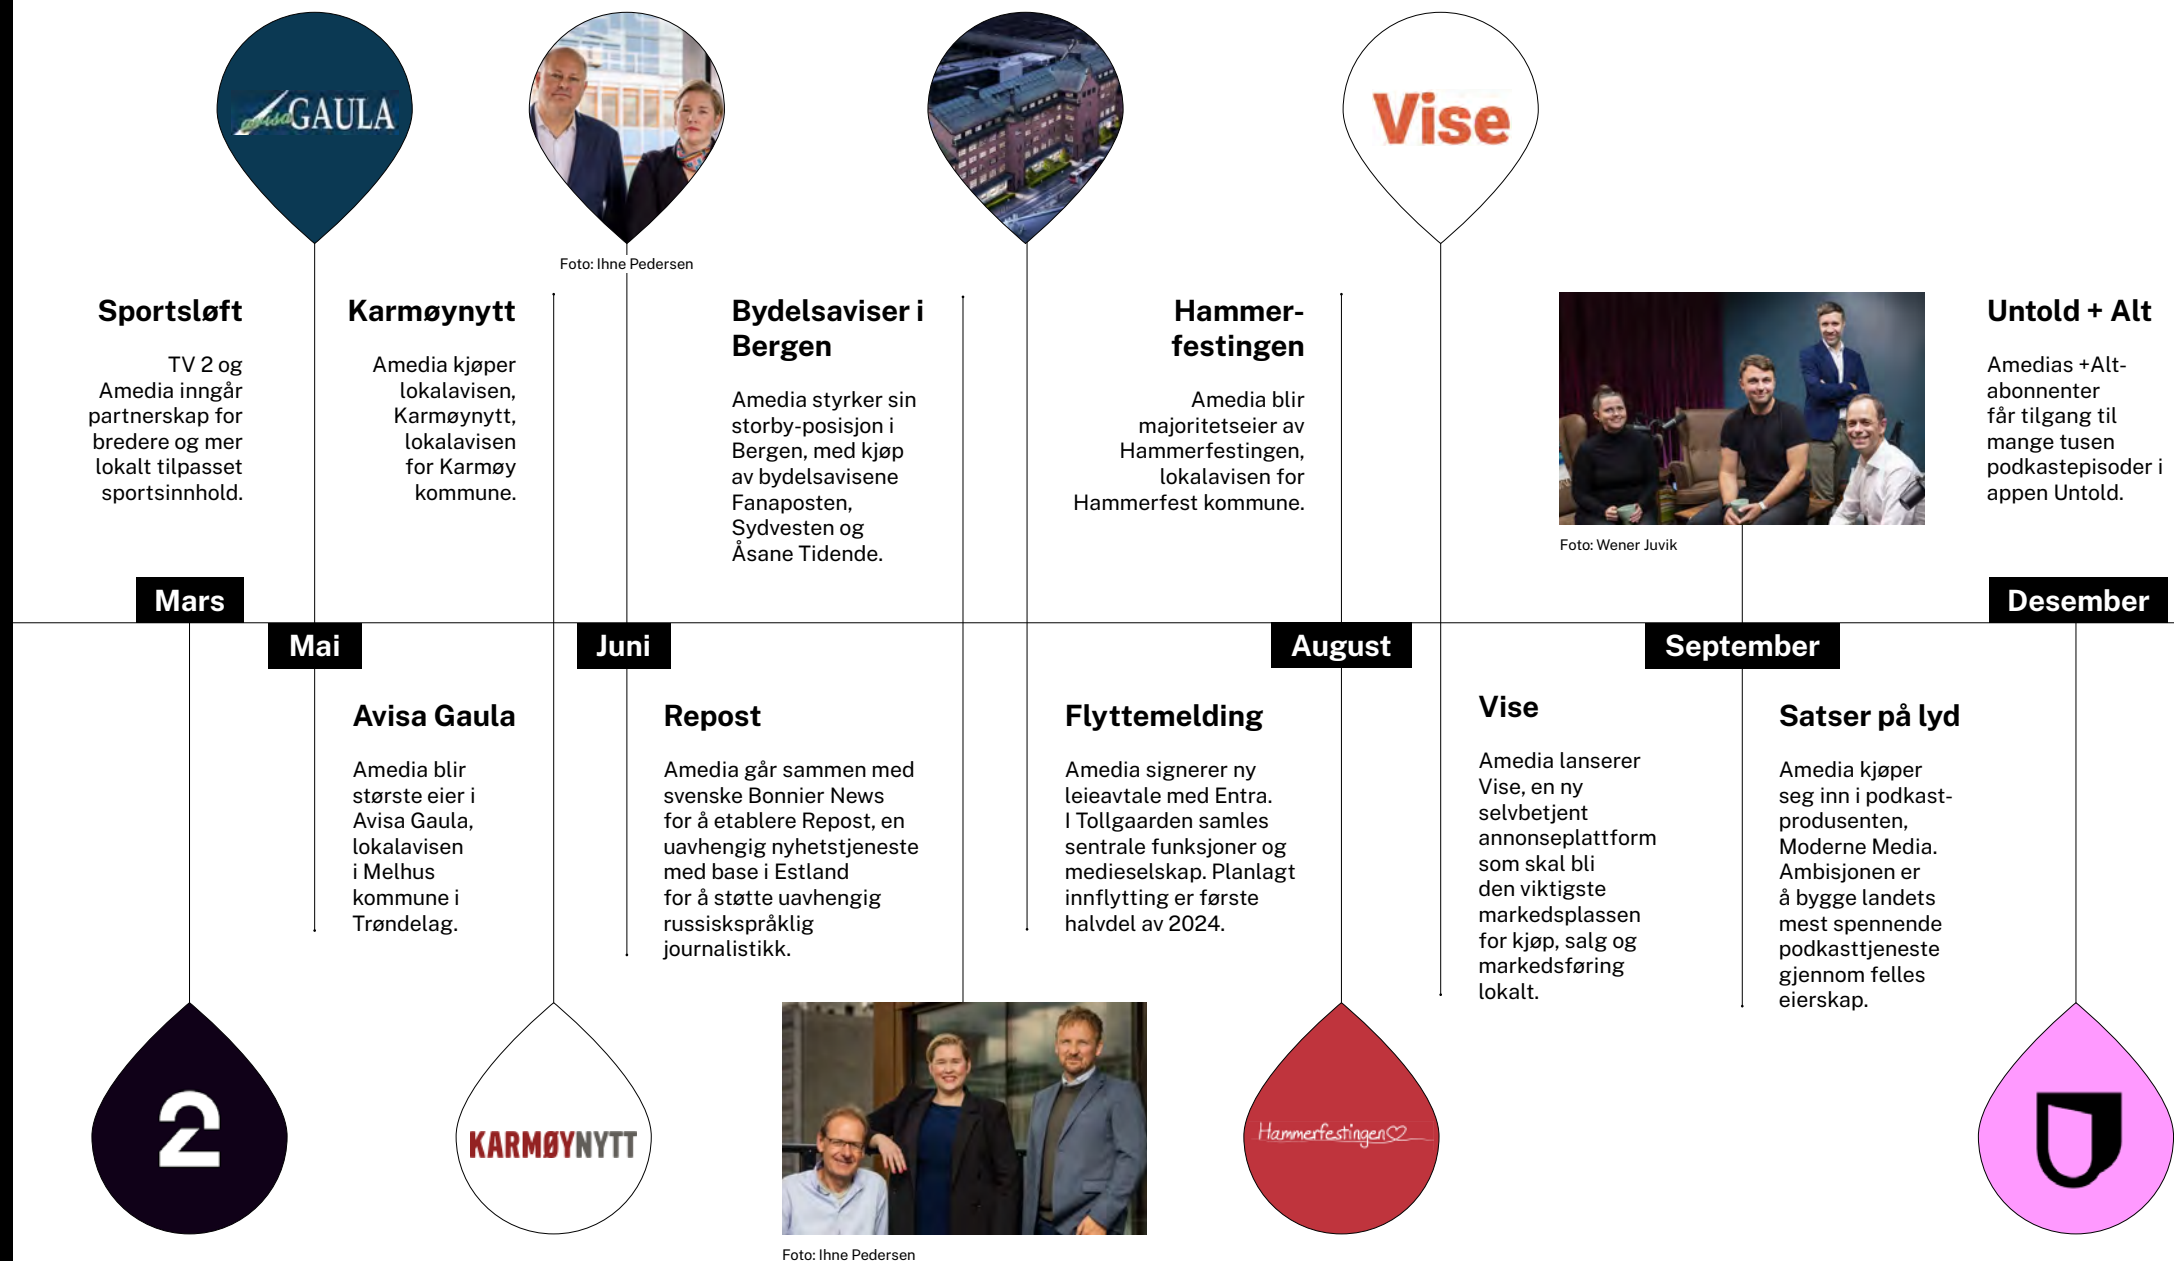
avisa GAULA

Foto: Ihne Pedersen

Vise

Sportsløft

TV 2 og Amedia inngår partnerskap for bredere og mer lokalt tilpasset sportsinnhold.

Karmøynytt

Amedia kjøper lokalavisen, Karmøynytt, lokalavisen for Karmøy kommune.

Bydelsaviser i Bergen

Amedia styrker sin storby-posisjon i Bergen, med kjøp av bydelsavisene Fanaposten, Sydvesten og Åsane Tidende.

Hammerfestingen

Amedia blir majoritetseier av Hammerfestingen, lokalavisen for Hammerfest kommune.

Foto: Wener Juvik

Untold + Alt

Amedias +Alt-abonnenter får tilgang til mange tusen podkastepisoder i appen Untold.

Mars

Mai

Juni

August

September

Desember

Avisa Gaula

Amedia blir største eier i Avisa Gaula, lokalavisen i Melhus kommune i Trøndelag.

Repost

Amedia går sammen med svenske Bonnier News for å etablere Repost, en uavhengig nyhetstjeneste med base i Estland for å støtte uavhengig russiskspråklig journalistikk.

Flyttemelding

Amedia signerer ny leieavtale med Entra. I Tollgaarden samles sentrale funksjoner og medieselskap. Planlagt innflytting er første halvdel av 2024.

Vise

Amedia lanserer Vise, en ny selvbetjent annonseplattform som skal bli den viktigste markedsplassen for kjøp, salg og markedsføring lokalt.

Satser på lyd

Amedia kjøper seg inn i podkastprodusenten, Moderne Media. Ambisjonen er å bygge landets mest spennende podkasttjeneste gjennom felles eierskap.

2

KARMØYNYTT

Foto: Ihne Pedersen

Hammerfestingen